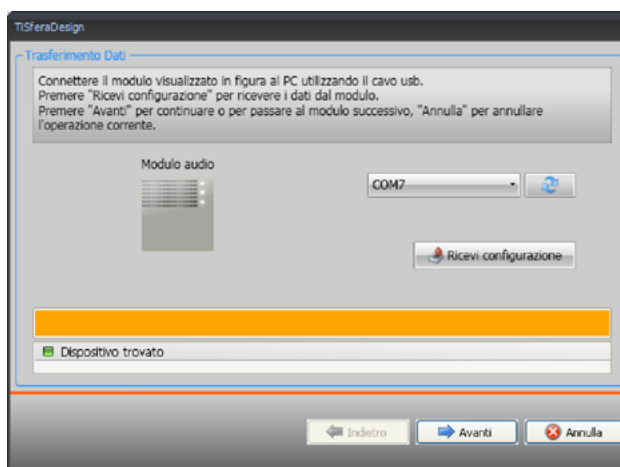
TiSferaDesign

Trasferimento Dati

Connettere il modulo visualizzato in figura al PC utilizzando il cavo usb.
Premere "Ricevi configurazione" per ricevere i dati dal modulo.
Premere "Avanti" per continuare o per passare al modulo successivo, "Annulla" per annullare l'operazione corrente.

Modulo audio

COM7

Ricevi configurazione

Dispositivo trovato

Indietro

Avanti

Annulla